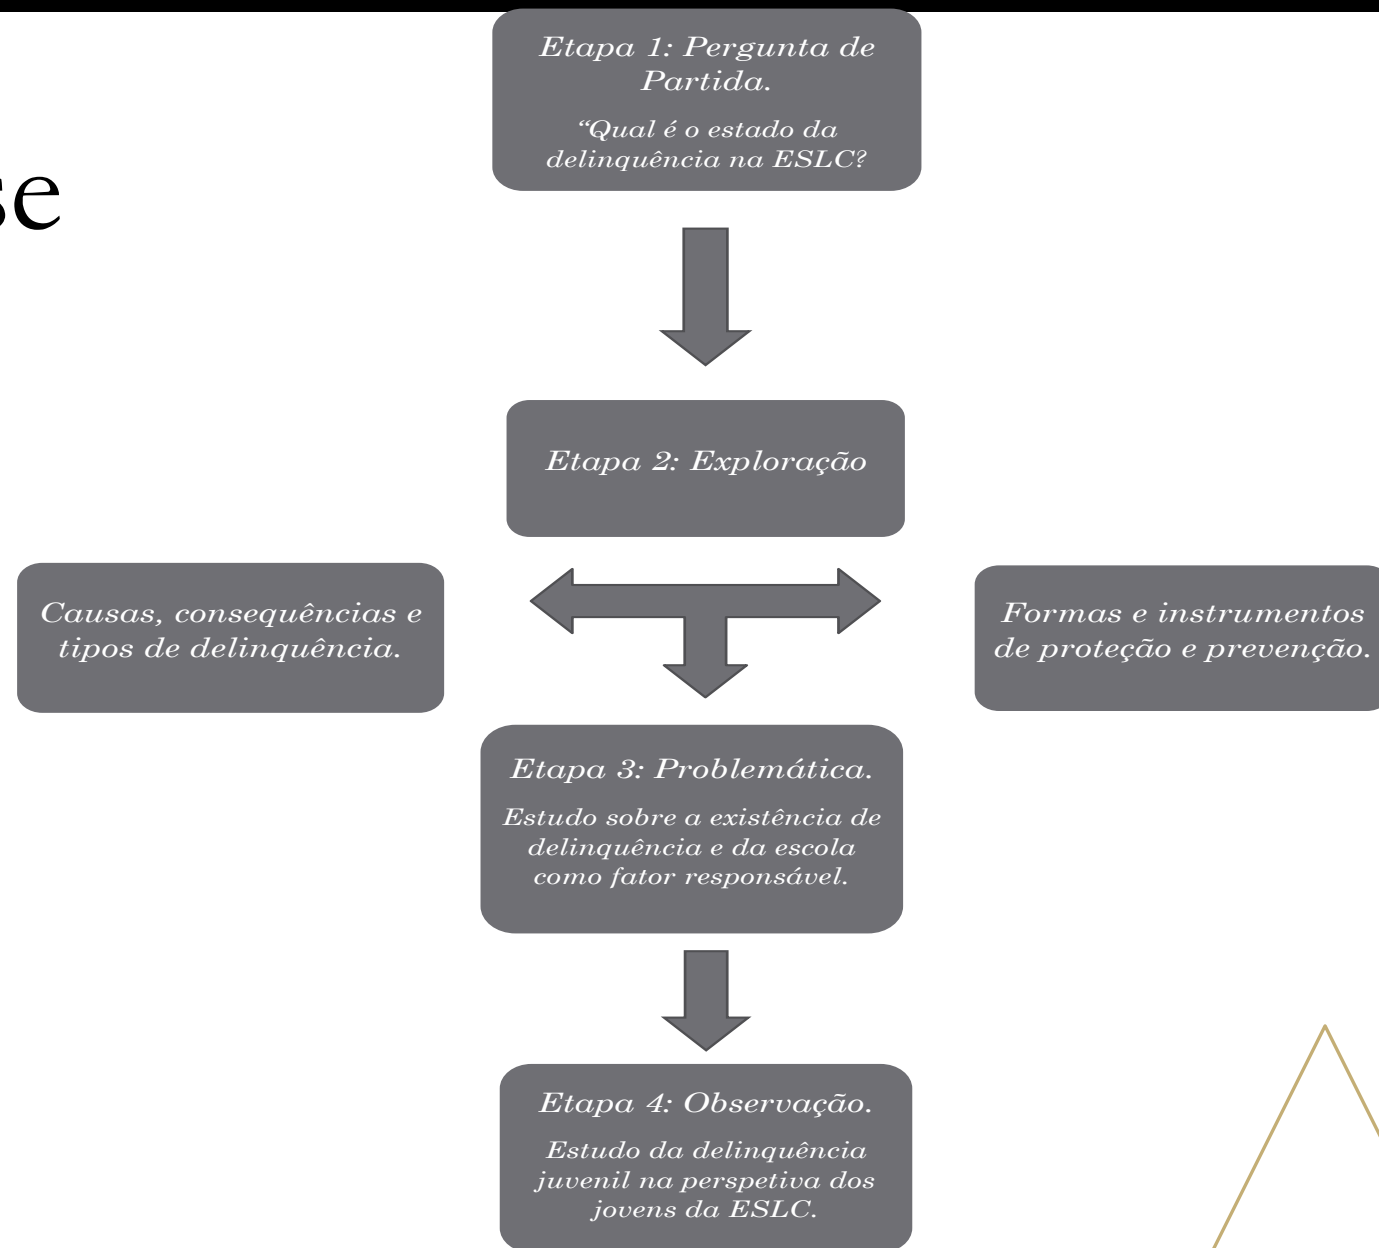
se

Etapa 1: Pergunta de Partida.

"Qual é o estado da delinquência na ESLC?

Etapa 2: Exploração

Causas, consequências e tipos de delinquência.

Formas e instrumentos de proteção e prevenção.

Etapa 3: Problemática.

Estudo sobre a existência de delinquência e da escola como fator responsável.

Etapa 4: Observação.

Estudo da delinquência juvenil na perspetiva dos jovens da ESLC.